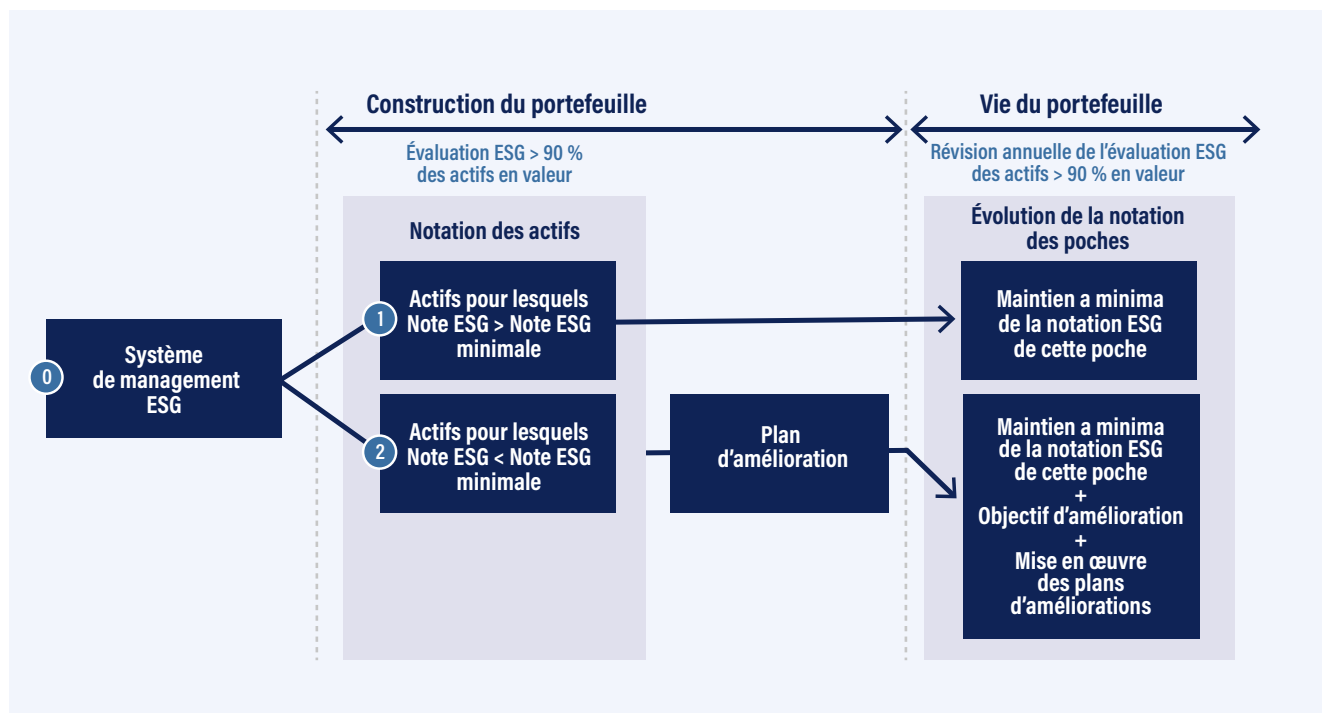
Construction du portefeuille

Évaluation ESG > 90 % des actifs en valeur

Vie du portefeuille

Révision annuelle de l'évaluation ESG des actifs > 90 % en valeur

0 Système de management ESG

Notation des actifs

1 Actifs pour lesquels Note ESG > Note ESG minimale

2 Actifs pour lesquels Note ESG < Note ESG minimale

Plan d'amélioration

Évolution de la notation des poches

Maintien a minima de la notation ESG de cette poche

Maintien a minima de la notation ESG de cette poche + Objectif d'amélioration + Mise en œuvre des plans d'améliorations